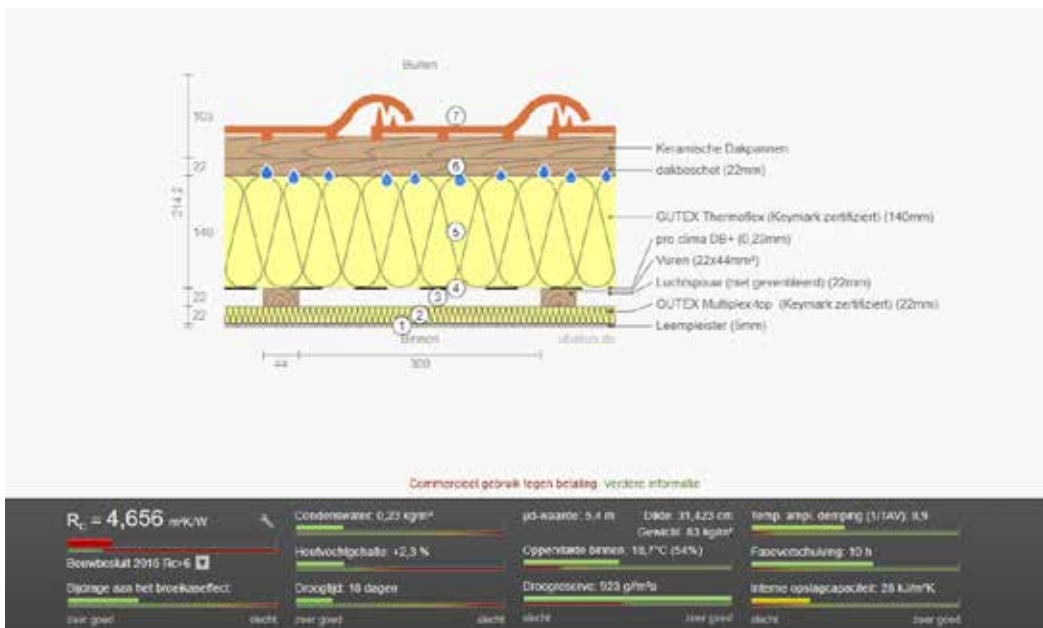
Buiten

103

22

140

22

22

214,2

7

6

5

4

3

2

1

Keramische Dakpannen

dakbeschot (22mm)

GUTEX Thermoflex (Keymark zertifiziert) (140mm)

pro clima DB+ (0,23mm)

Vuren (22x44mm²)

Luchtspouw (niet geventileerd) (22mm)

GUTEX Multiplex-top (Keymark zertifiziert) (22mm)

Leempleister (5mm)

Binnen

ubakus.de

44

300

Commercieel gebruik tegen betaling. Verdere informatie

$R_c$ = 4,656 m²K/W

Bouwbesluit 2015 Rc>6

Bijdrage aan het broeikaseffect:

zeer goed slecht

Condenswater: 0,23 kg/m²

Hoeveelheid: +2,3 %

Droogtijd: 16 dagen

zeer goed

sd-waarde: 5,4 m

Dikte: 31,423 cm

Gewicht: 83 kg/m²

Oppervlakte binnen: 18,7°C (54%)

Droogreserve: 523 g/m²a

slecht zeer goed

Temp. ampl. demping (1/TAV): 8,9

Faseverschuiving: 10 h

Interne opslagcapaciteit: 28 kJ/m²K

slecht zeer goed